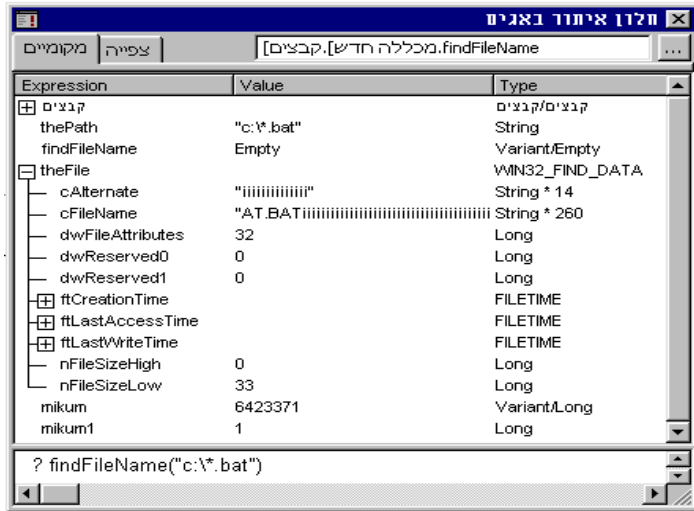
חלון איתור באגים

מקומיים | צפייה

[מכללה חדש].קבצים.findFileName

...

| Expression | Value | Type |
|---|---|---|
| קבצים | | קבצים/קבצים |
| thePath | "c:\*.bat" | String |
| findFileName | Empty | Variant/Empty |
| theFile | | WIN32_FIND_DATA |
| cAlternate | "iiiiiiiiiiiiii" | String * 14 |
| cFileName | "AT.BATiiiiiiiiiiiiiiiiiiiiiiiiiiiiiiiiiiiiiii | String * 260 |
| dwFileAttributes | 32 | Long |
| dwReserved0 | 0 | Long |
| dwReserved1 | 0 | Long |
| ftCreationTime | | FILETIME |
| ftLastAccessTime | | FILETIME |
| ftLastWriteTime | | FILETIME |
| nFileSizeHigh | 0 | Long |
| nFileSizeLow | 33 | Long |
| mikum | 6423371 | Variant/Long |
| mikum1 | 1 | Long |

? findFileName("c:\*.bat")